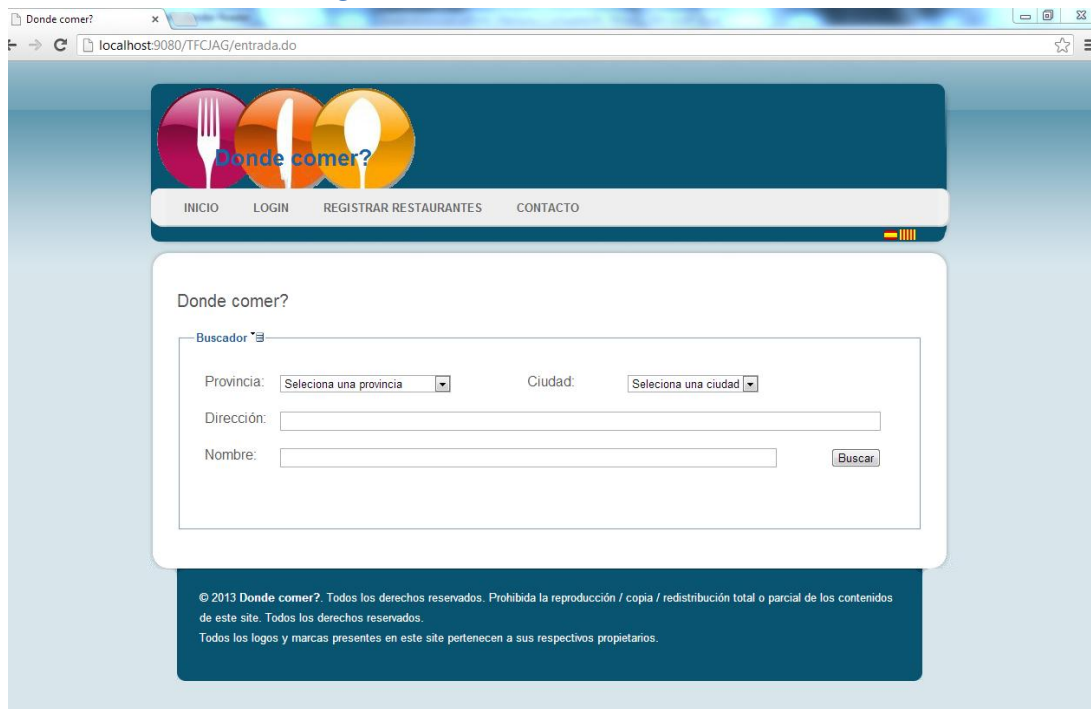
Donde comer?
×

localhost:9080/TFCJAG/entrada.do

Donde comer?

INICIO LOGIN REGISTRAR RESTAURANTES CONTACTO

Donde comer?

Buscador

Provincia: Seleciona una provincia

Ciudad: Seleciona una ciudad

Dirección:

Nombre:

Buscar

© 2013 Donde comer?. Todos los derechos reservados. Prohibida la reproducción / copia / redistribución total o parcial de los contenidos de este site. Todos los derechos reservados.
Todos los logos y marcas presentes en este site pertenecen a sus respectivos propietarios.